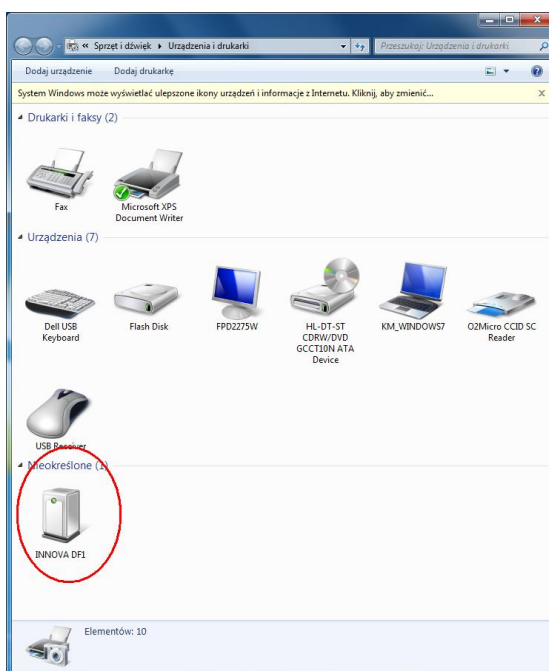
« Sprzęt i dźwięk » Urządzenia i drukarki

Przeszukaj: Urządzenia i drukarki

Dodaj urządzenie Dodaj drukarkę

System Windows może wyświetlać ulepszone ikony urządzeń i informacje z Internetu. Kliknij, aby zmienić...

Drukarki i faksy (2)

Fax

Microsoft XPS Document Writer

Urządzenia (7)

Dell USB Keyboard

Flash Disk

FPD2275W

HL-DT-ST CDRW/DVD GCCT10N ATA Device

KM_WINDOWS7

O2Micro CCID SC Reader

USB Receiver

Nieokreślone (1)

INNOVA DF1

Elementów: 10